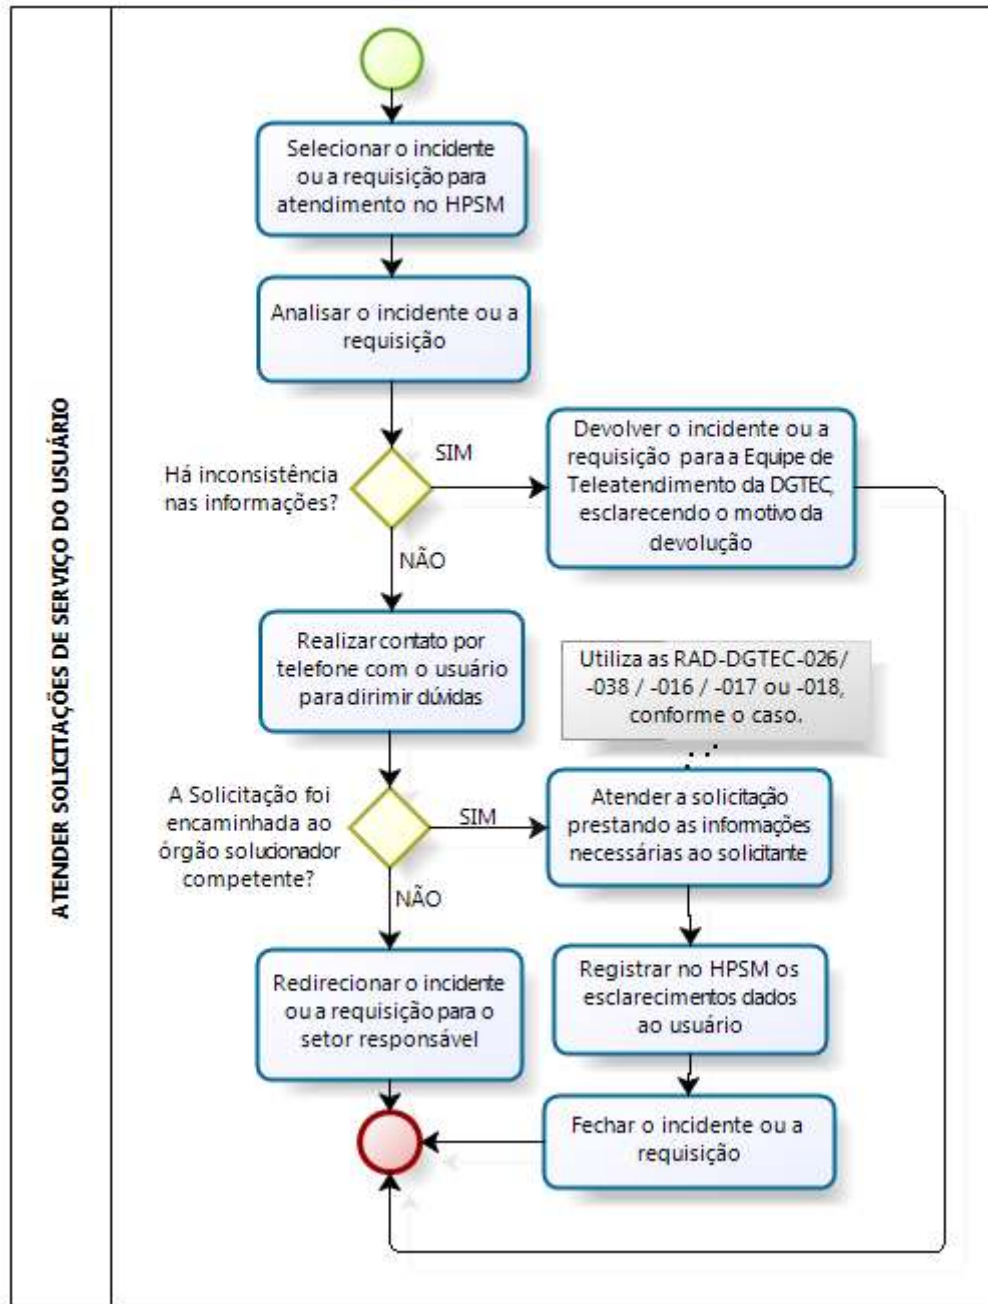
ATENDER SOLICITAÇÕES DE SERVIÇO DO USUÁRIO

Selecionar o incidente ou a requisição para atendimento no HPSM

Analisar o incidente ou a requisição

Há inconsistência nas informações?

SIM

Devolver o incidente ou a requisição para a Equipe de Teleatendimento da DGTEC, esclarecendo o motivo da devolução

NÃO

Realizar contato por telefone com o usuário para dirimir dúvidas

Utiliza as RAD-DGTEC-026/ -038 / -016 / -017 ou -018, conforme o caso.

A Solicitação foi encaminhada ao órgão solucionador competente?

SIM

Atender a solicitação prestando as informações necessárias ao solicitante

NÃO

Redirecionar o incidente ou a requisição para o setor responsável

Registrar no HPSM os esclarecimentos dados ao usuário

Fechar o incidente ou a requisição